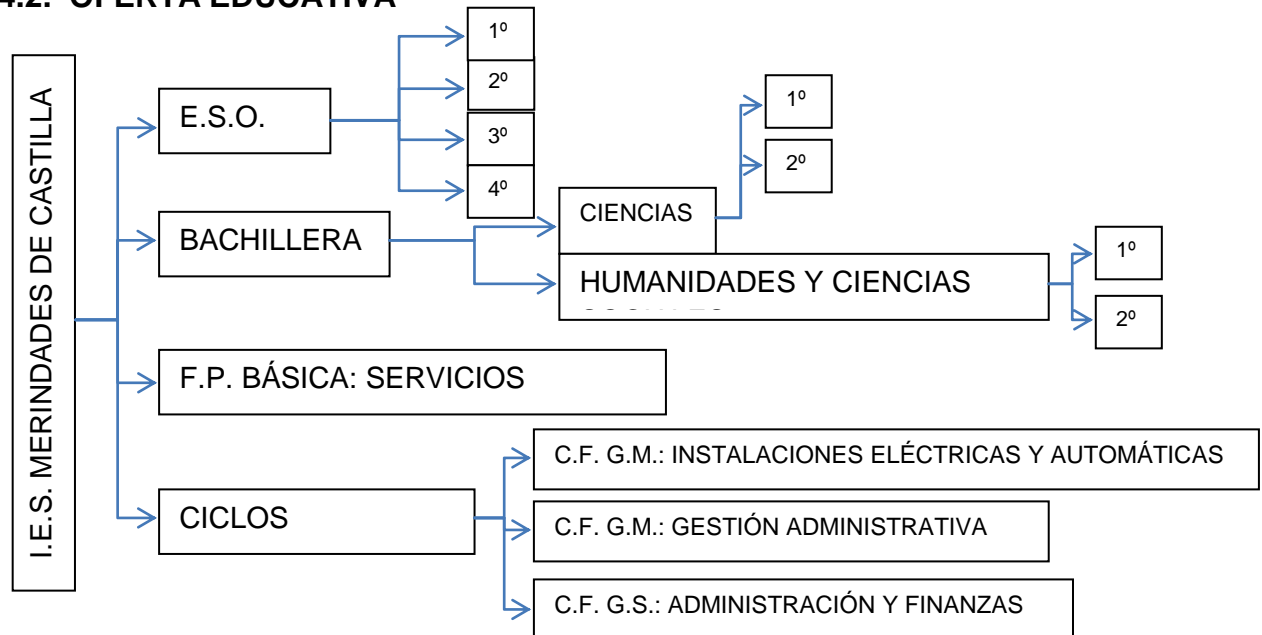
4.2. OFERTA EDUCATIVA

I.E.S. MERINDADES DE CASTILLA

E.S.O.

1º

2º

3º

4º

BACHILLERA

CIENCIAS

1º

2º

HUMANIDADES Y CIENCIAS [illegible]

1º

2º

F.P. BÁSICA: SERVICIOS

CICLOS

C.F. G.M.: INSTALACIONES ELÉCTRICAS Y AUTOMÁTICAS

C.F. G.M.: GESTIÓN ADMINISTRATIVA

C.F. G.S.: ADMINISTRACIÓN Y FINANZAS